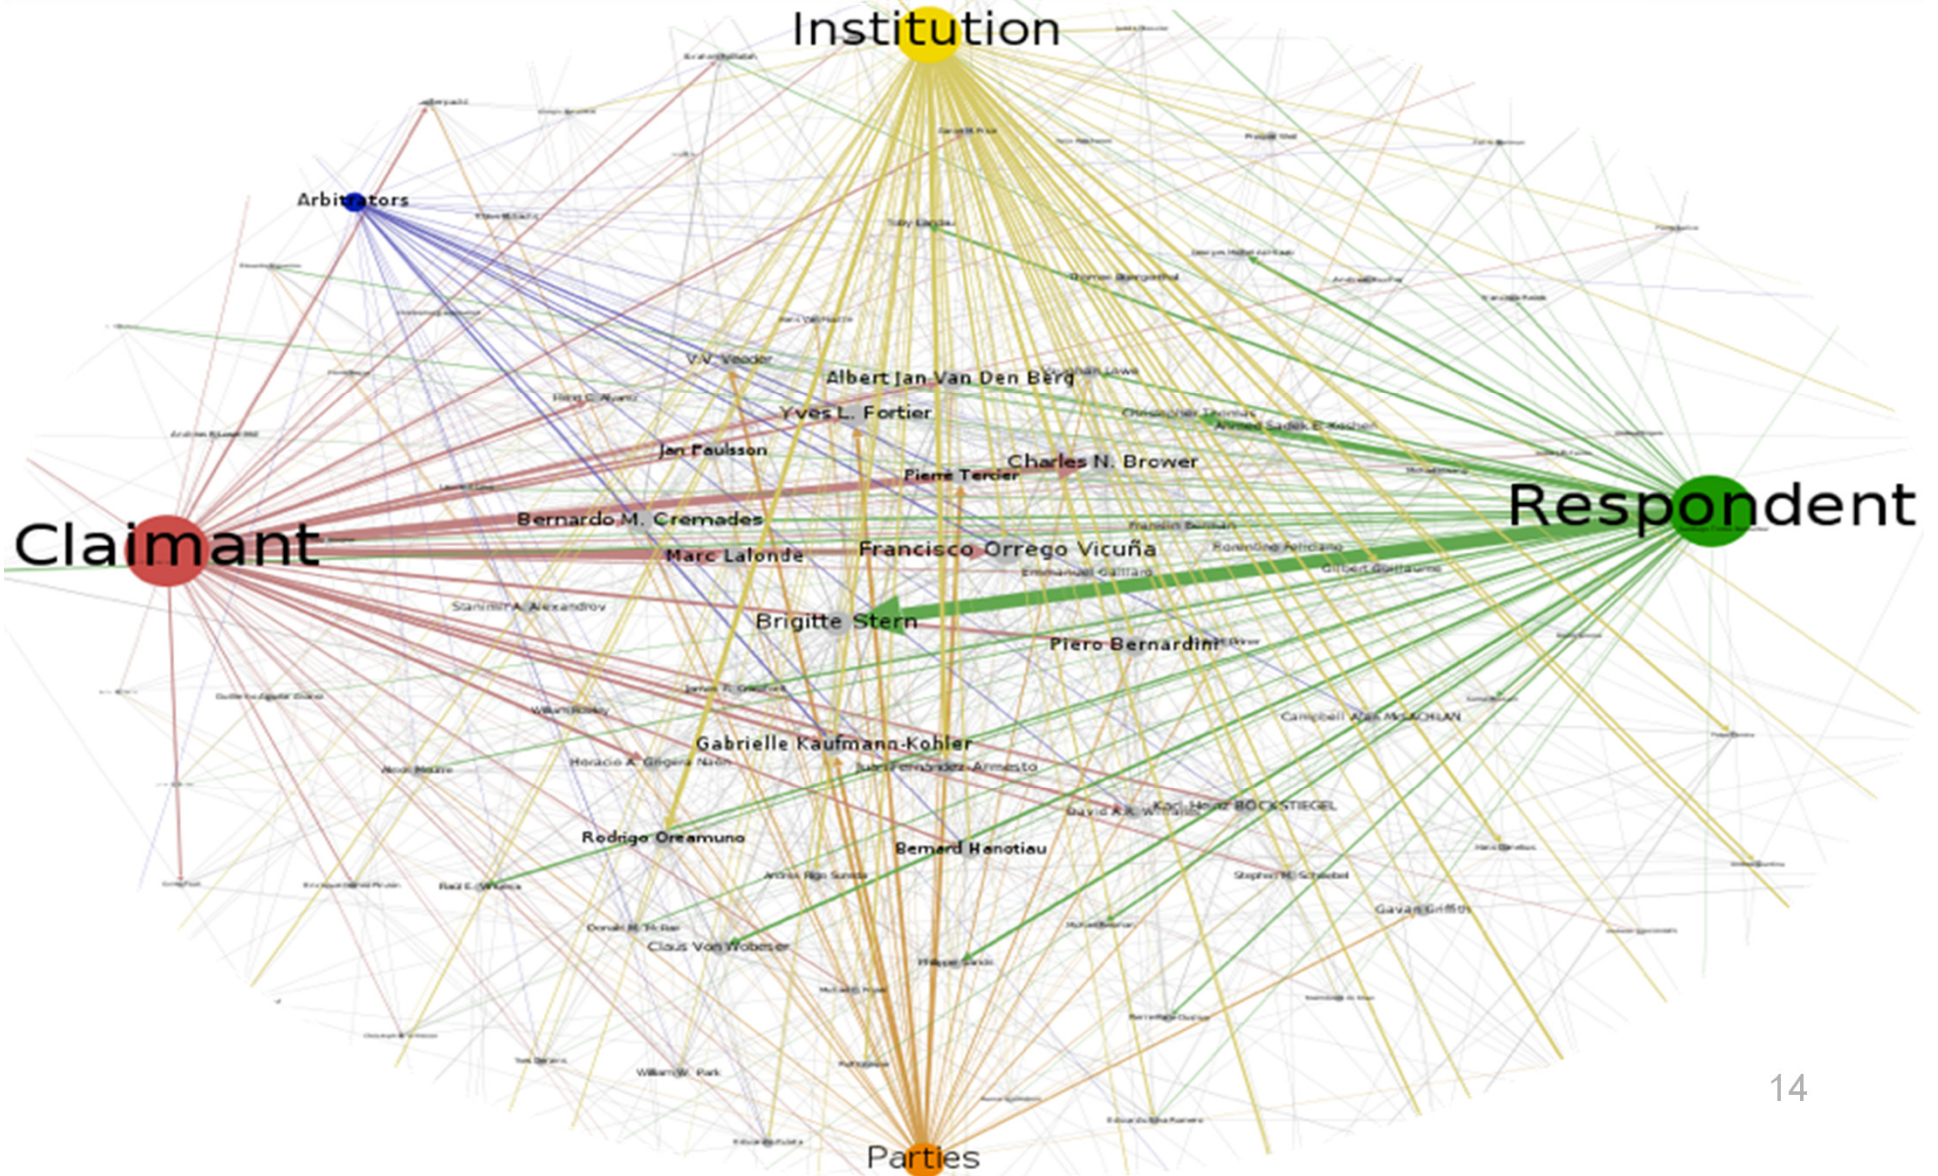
Institution

Arbitrators

V.V. Veeder

Albert Jan Van Den Berg

Yves L. Fortier

Jan Paulsson

Charles N. Brower

Pierre Tercier

Claimant

Respondent

Bernardo M. Cremades

Marc Lalonde

Francisco Orrego Vicuña

Stanimir A. Alexandrov

Brigitte Stern

Piero Bernardini

Campbell Alan McLACHLAN

Gabrielle Kaufmann-Kohler

Horacio A. Grigera Naón

Juan Fernández-Armesto

Karl-Heinz BÖCKSTIEGEL

Rodrigo Oreamuno

Bernard Hanotiau

Gavan Griffith

Claus Von Wobeser

William W. Park

Parties

14